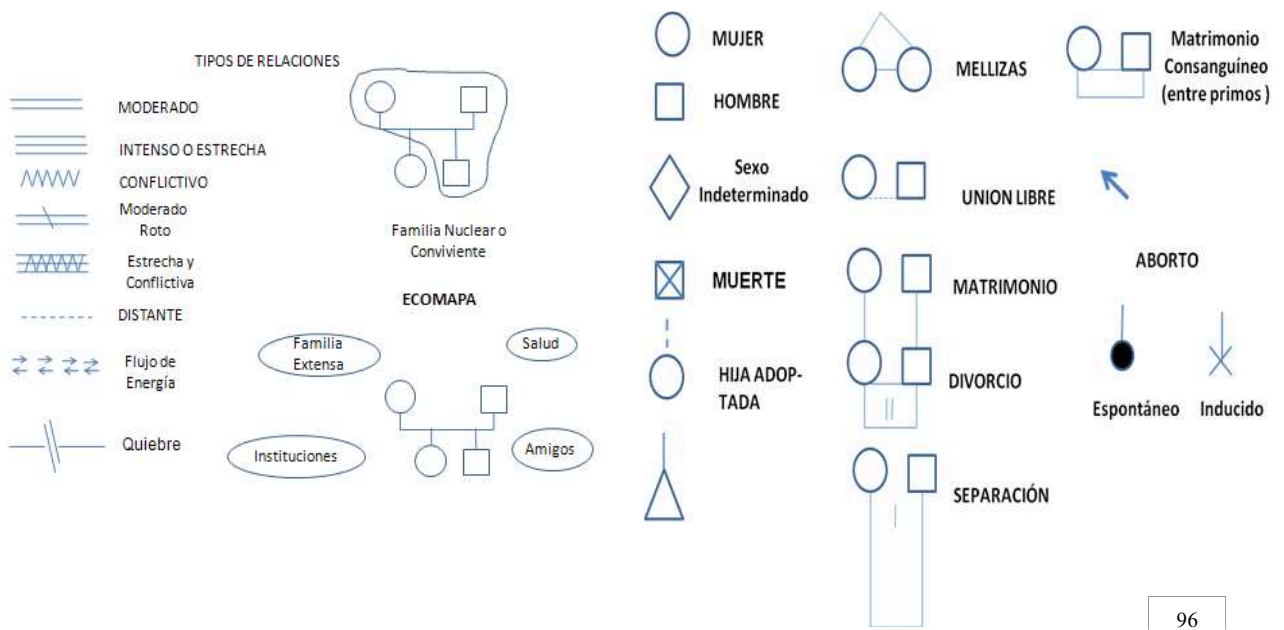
TIPOS DE RELACIONES

MODERADO

INTENSO O ESTRECHA

CONFLICTIVO

Moderado Roto

Estrecha y Conflictiva

DISTANTE

Flujo de Energía

Quiebre

Familia Nuclear o Conviviente

ECOMAPA

Familia Extensa

Salud

Instituciones

Amigos

MUJER

HOMBRE

Sexo Indeterminado

MUERTE

HIJA ADOPTADA

MELLIZAS

UNION LIBRE

MATRIMONIO

DIVORCIO

SEPARACIÓN

Matrimonio Consanguíneo (entre primos )

ABORTO

Espontáneo

Inducido

96